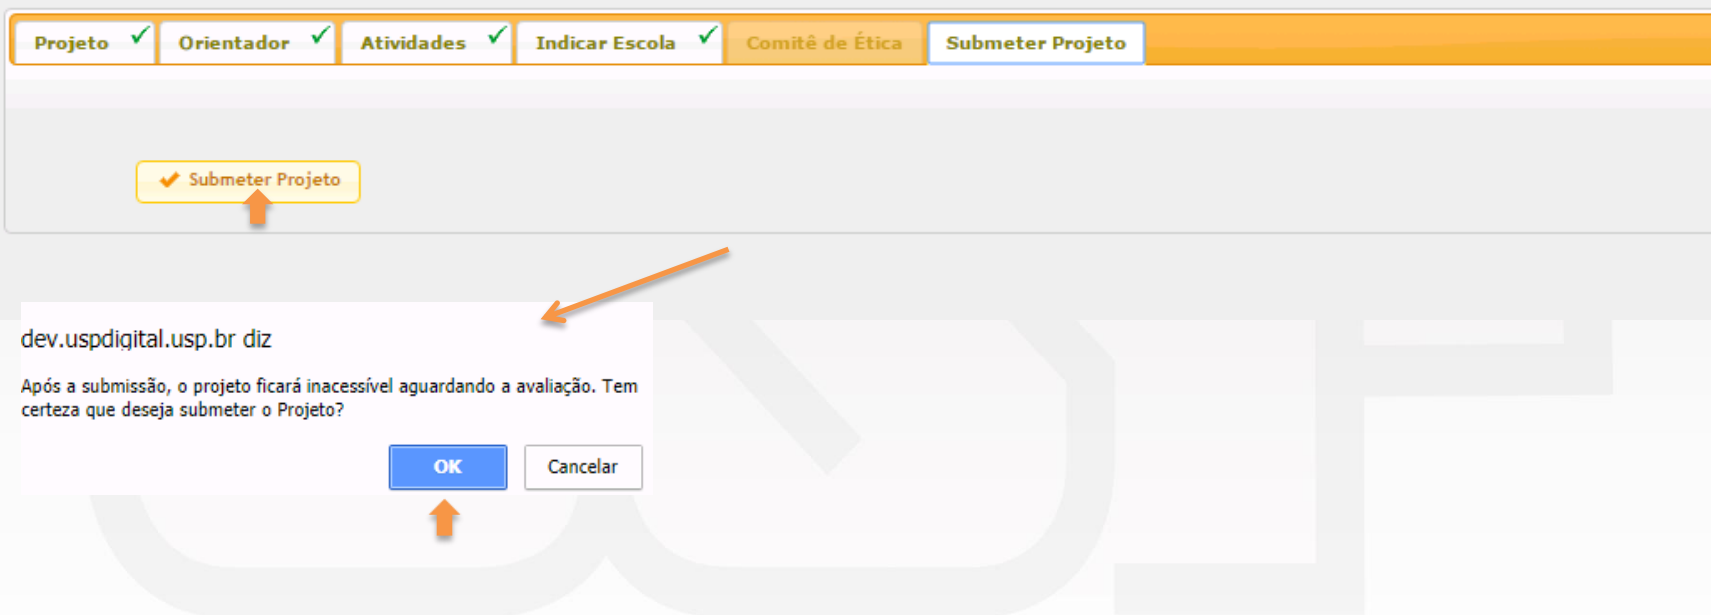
Projeto ✓ Orientador ✓ Atividades ✓ Indicar Escola ✓ Comitê de Ética Submeter Projeto

Submeter Projeto

dev.uspdigital.usp.br diz

Após a submissão, o projeto ficará inacessível aguardando a avaliação. Tem certeza que deseja submeter o Projeto?

OK Cancelar